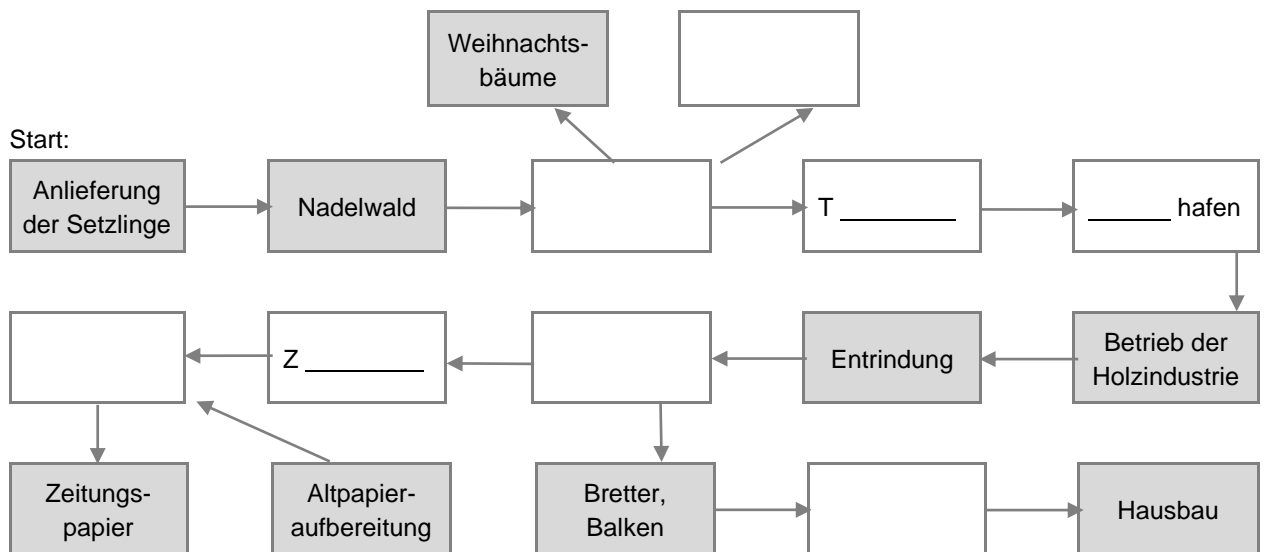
Weihnachtsbäume

Start:

Anlieferung der Setzlinge

Nadelwald

T ________

______ hafen

Betrieb der Holzindustrie

Entrindung

Z ________

Zeitungspapier

Altpapieraufbereitung

Bretter, Balken

Hausbau